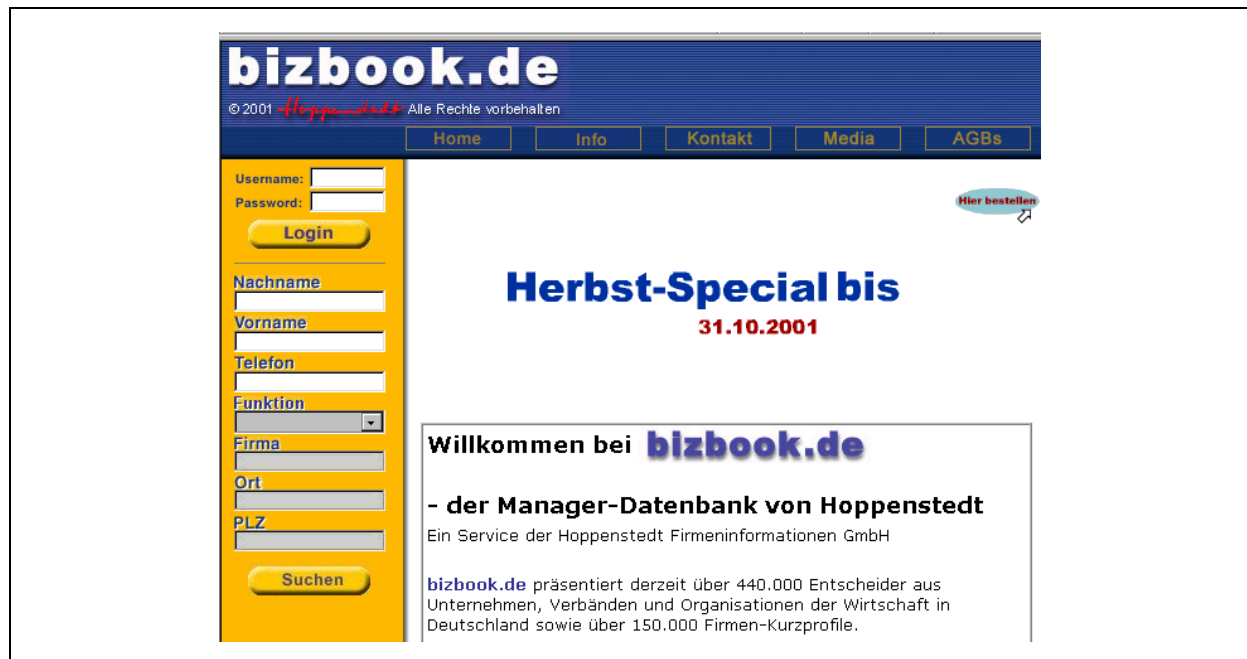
bizbook.de
© 2001 Hoppenstedt Alle Rechte vorbehalten

Home
Info
Kontakt
Media
AGBs

Username:
Password:
Login

Nachname
Vorname
Telefon
Funktion
Firma
Ort
PLZ
Suchen

Hier bestellen

Herbst-Special bis
31.10.2001

Willkommen bei bizbook.de

- der Manager-Datenbank von Hoppenstedt
Ein Service der Hoppenstedt Firmeninformationen GmbH

bizbook.de präsentiert derzeit über 440.000 Entscheider aus Unternehmen, Verbänden und Organisationen der Wirtschaft in Deutschland sowie über 150.000 Firmen-Kurzprofile.